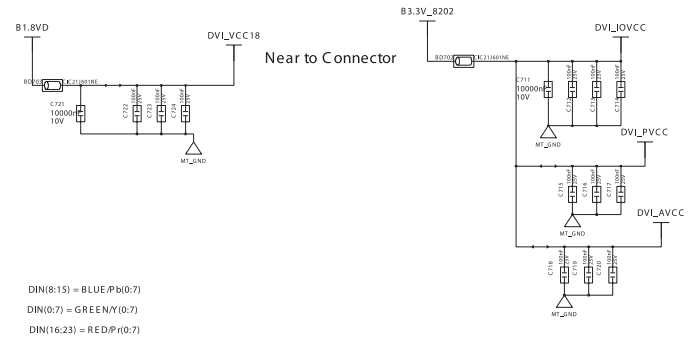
B1.8VD

DVI_VCC18

Near to Connector

BD703 K21J601NE

C721
10000nF
10V

C722 100nF 25V
C723 100nF 25V
C724 100nF 25V

MT_GND

B3.3V_8202

DVI_IOVCC

BD702 K21J601NE

C711
10000nF
10V

C712 100nF 25V
C713 100nF 25V
C714 100nF 25V

MT_GND

DVI_PVCC

C715 100nF 25V
C716 100nF 25V
C717 100nF 25V

MT_GND

DVI_AVCC

C718 100nF 25V
C719 100nF 25V
C720 100nF 25V

MT_GND

DIN(8:15) = BLUE/Pb(0:7)

DIN(0:7) = GREEN/Y(0:7)

DIN(16:23) = RED/Pr(0:7)